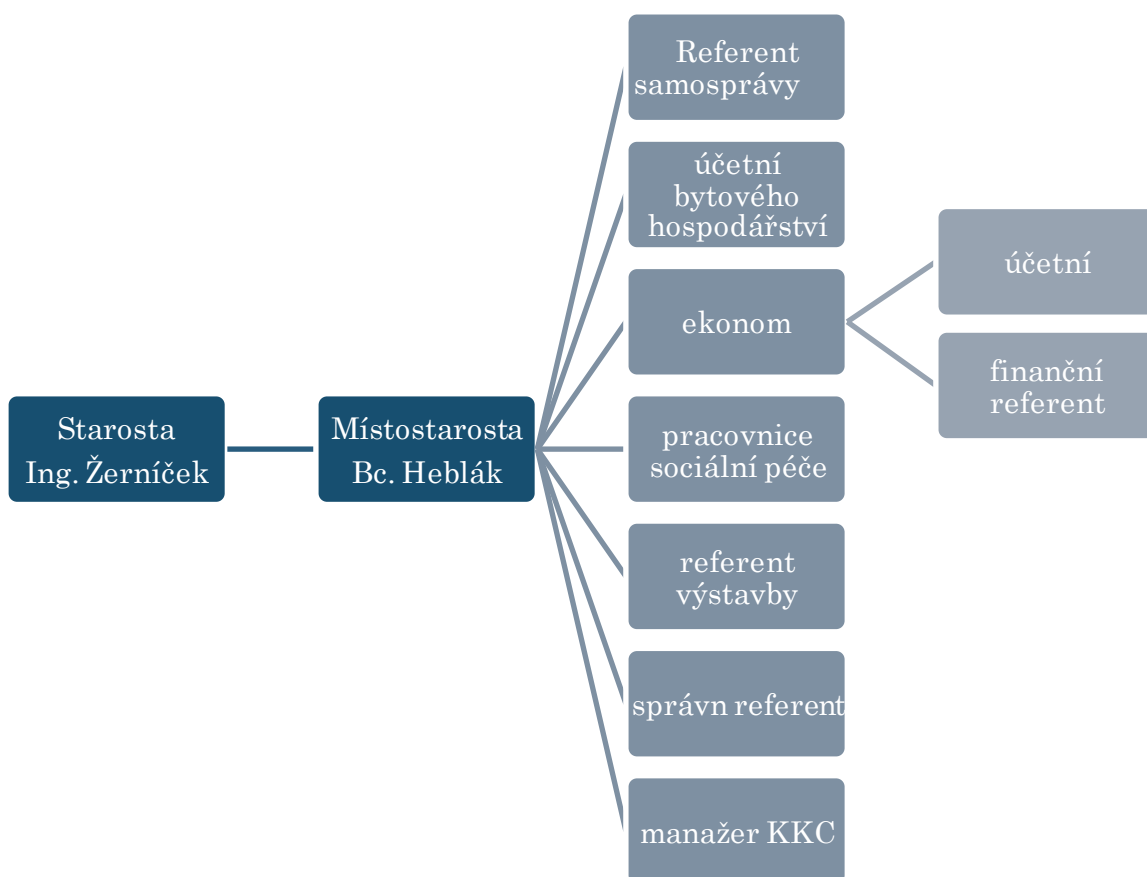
Starosta
Ing. Žerníček

Místostarosta
Bc. Heblák

Referent samosprávy

účetní bytového hospodářství

ekonom

účetní

finanční referent

pracovnice sociální péče

referent výstavby

správn referent

manažer KKC